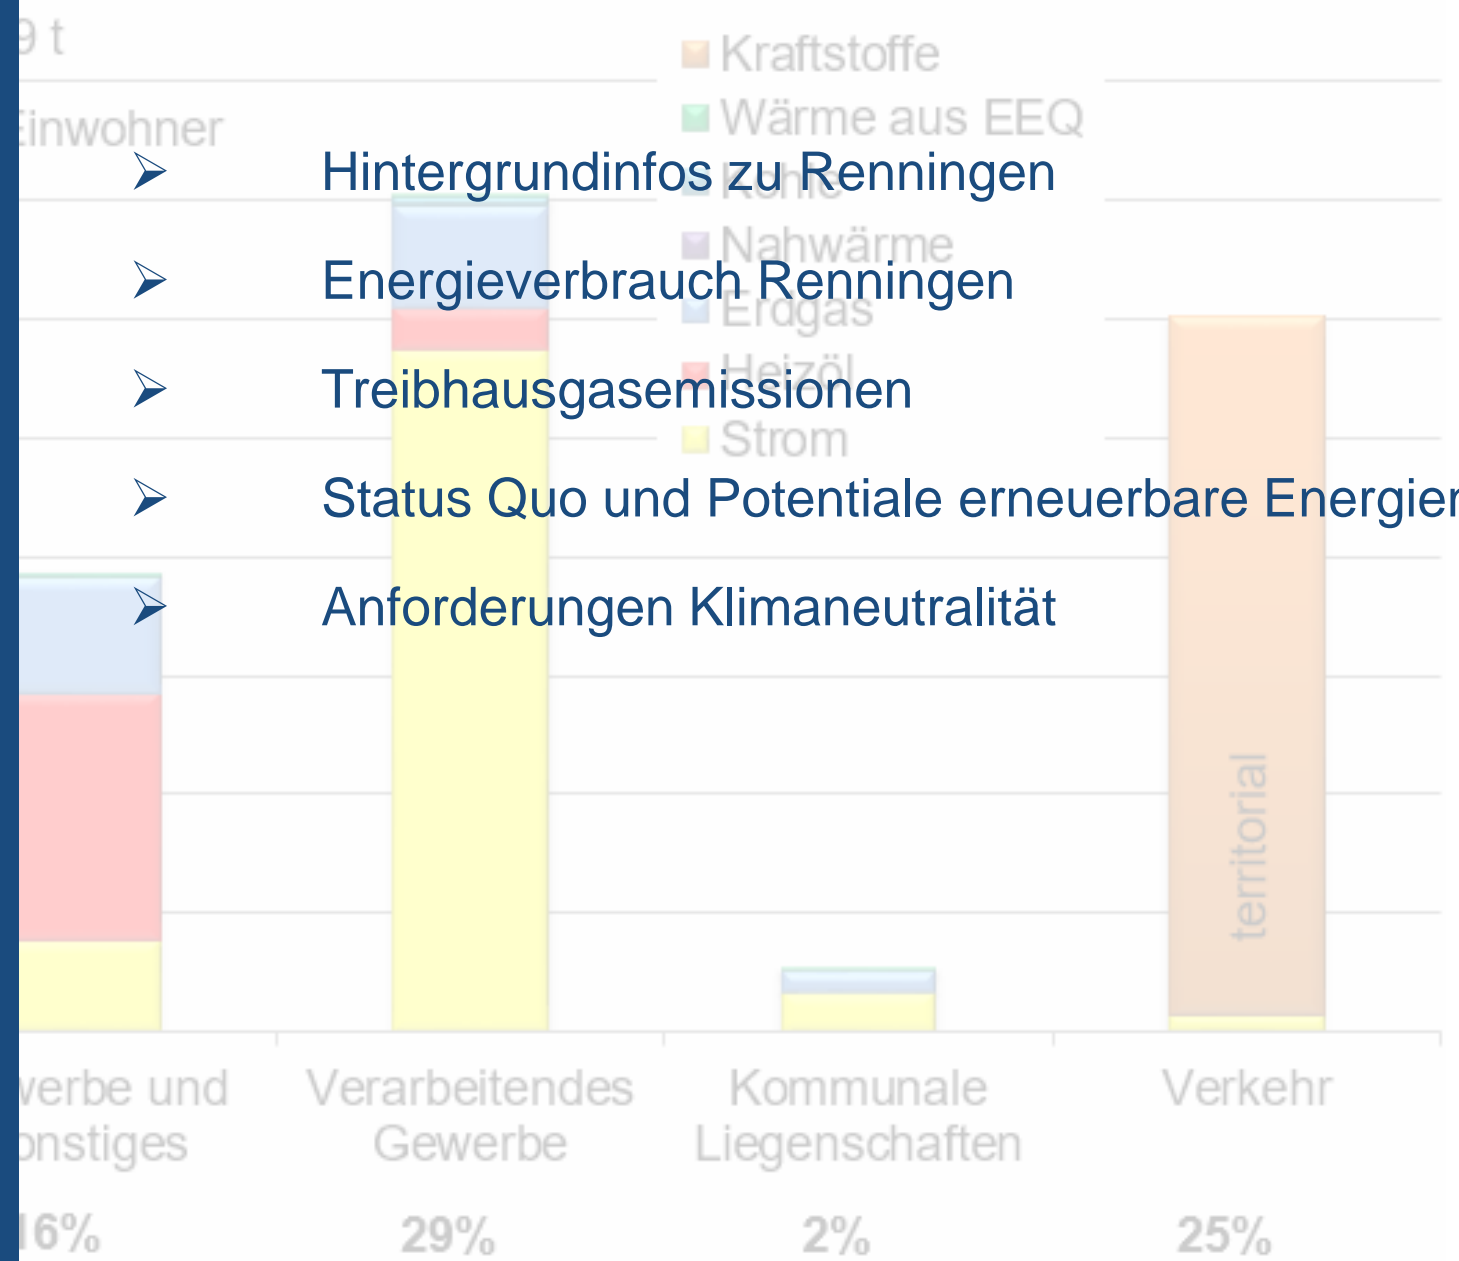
➢ Hintergrundinfos zu Renningen

➢ Energieverbrauch Renningen

➢ Treibhausgasemissionen

➢ Status Quo und Potentiale erneuerbare Energien

➢ Anforderungen Klimaneutralität

9 t
Einwohner

Kraftstoffe
Wärme aus EEQ
Kohle
Nahwärme
Erdgas
Heizöl
Strom

territorial

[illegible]werbe und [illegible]nstiges
Verarbeitendes Gewerbe
Kommunale Liegenschaften
Verkehr

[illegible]6%
29%
2%
25%